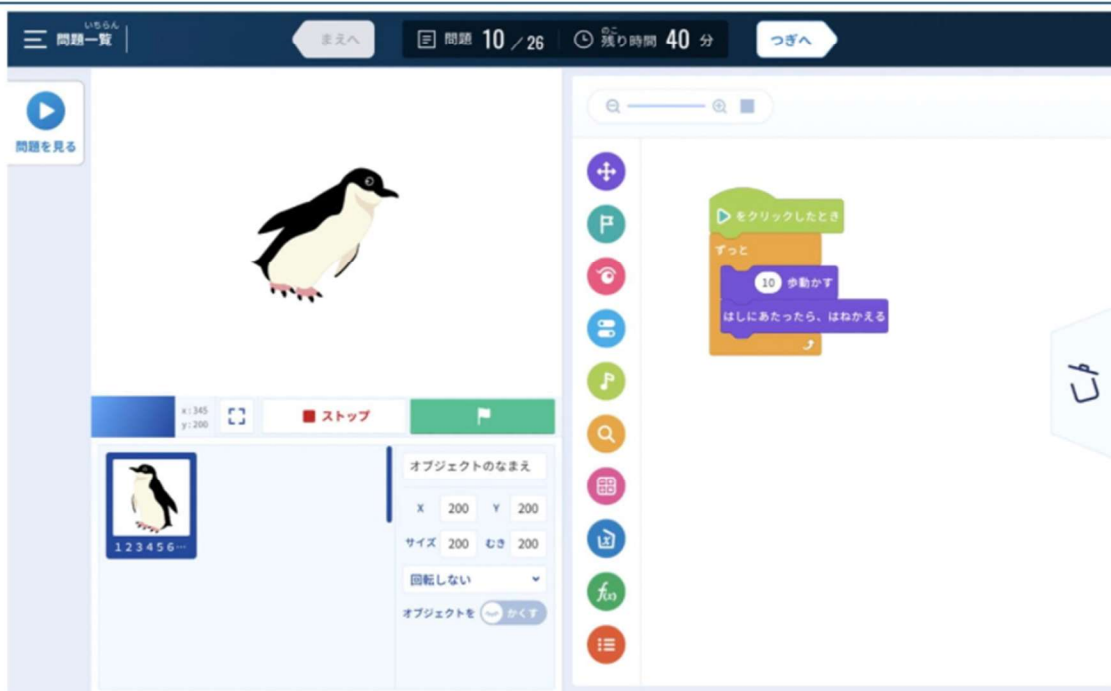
いちらん
問題一覧

まえへ

問題 10 ／26

のこ
残り時間 40 分

つぎへ

問題を見る

x : 345
y : 200

ストップ

123456…

オブジェクトのなまえ

X 200 Y 200

サイズ 200 むき 200

回転しない

オブジェクトを かくす

をクリックしたとき

ずっと

10 歩動かす

はしにあたったら、はねかえる